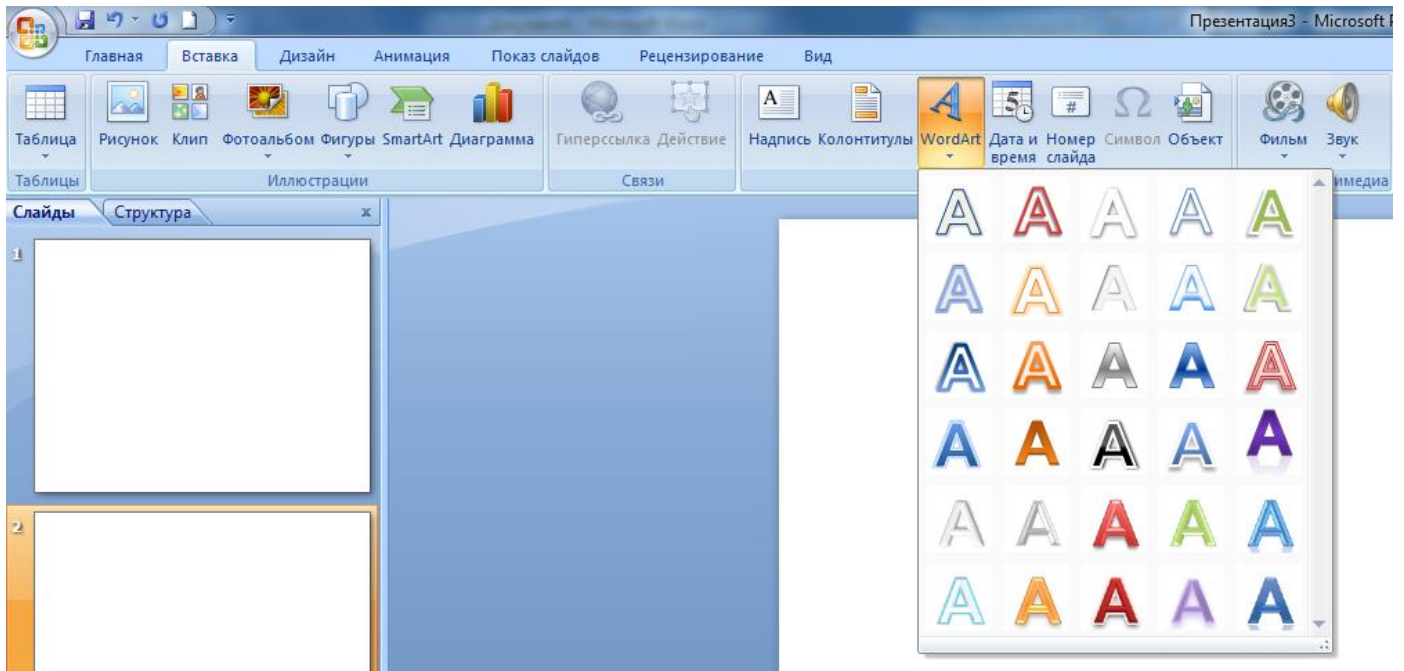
Презентация3 - Microsoft P

Главная Вставка Дизайн Анимация Показ слайдов Рецензирование Вид

Таблица
Таблицы

Рисунок Клип Фотоальбом Фигуры SmartArt Диаграмма
Иллюстрации

Гиперссылка Действие
Связи

Надпись Колонтитулы WordArt Дата и время Номер слайда Символ Объект

Фильм Звук
мультимедиа

Слайды Структура x

1

2

A A A A A
A A A A A
A A A A A
A A A A A
A A A A A
A A A A A